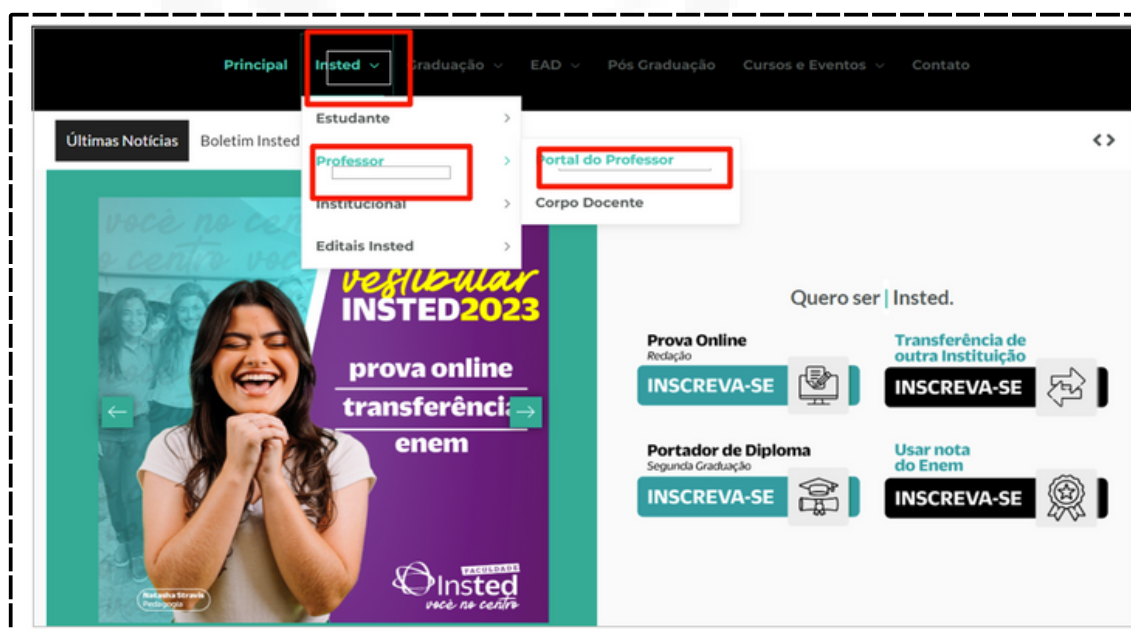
Principal Insted Graduação EAD Pós Graduação Cursos e Eventos Contato

Estudante
Professor
Institucional
Editais Insted

Portal do Professor
Corpo Docente

Últimas Notícias Boletim Insted

você no centro você no centro você

vestibular INSTED2023
prova online
transferência
enem

Natasha Stravis
Pedagogia

FACULDADE Insted você no centro

Quero ser | Insted.

Prova Online
Redação
INSCREVA-SE

Transferência de outra Instituição
INSCREVA-SE

Portador de Diploma
Segunda Graduação
INSCREVA-SE

Usar nota do Enem
INSCREVA-SE